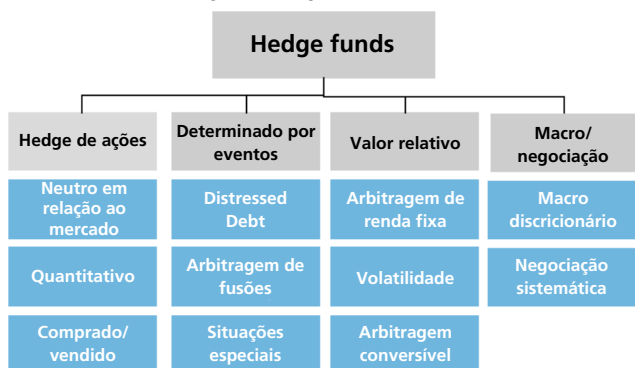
Hedge funds

Hedge de ações

Neutro em relação ao mercado

Quantitativo

Comprado/ vendido

Determinado por eventos

Distressed Debt

Arbitragem de fusões

Situações especiais

Valor relativo

Arbitragem de renda fixa

Volatilidade

Arbitragem conversível

Macro/ negociação

Macro discricionário

Negociação sistemática